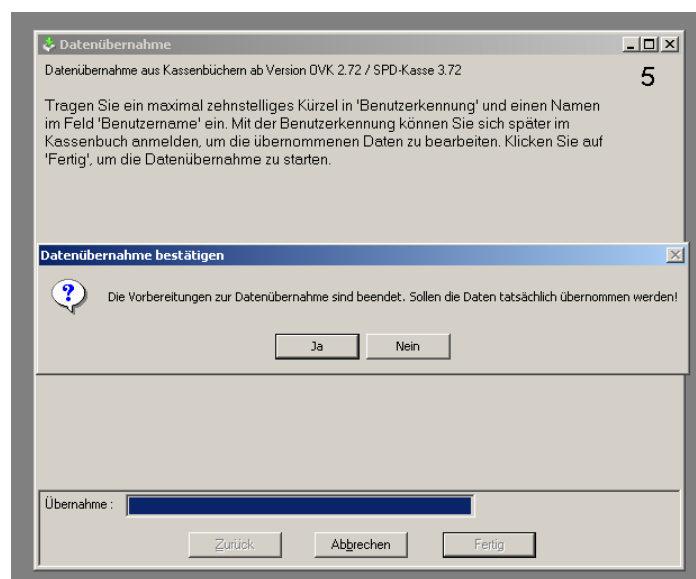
Datenübernahme

Datenübernahme aus Kassenbüchern ab Version OVK 2.72 / SPD-Kasse 3.72

5

Tragen Sie ein maximal zehnstelliges Kürzel in 'Benutzerkennung' und einen Namen im Feld 'Benutzername' ein. Mit der Benutzerkennung können Sie sich später im Kassenbuch anmelden, um die übernommenen Daten zu bearbeiten. Klicken Sie auf 'Fertig', um die Datenübernahme zu starten.

Datenübernahme bestätigen

Die Vorbereitungen zur Datenübernahme sind beendet. Sollen die Daten tatsächlich übernommen werden!

Ja

Nein

Übernahme :

Zurück

Abbrechen

Fertig